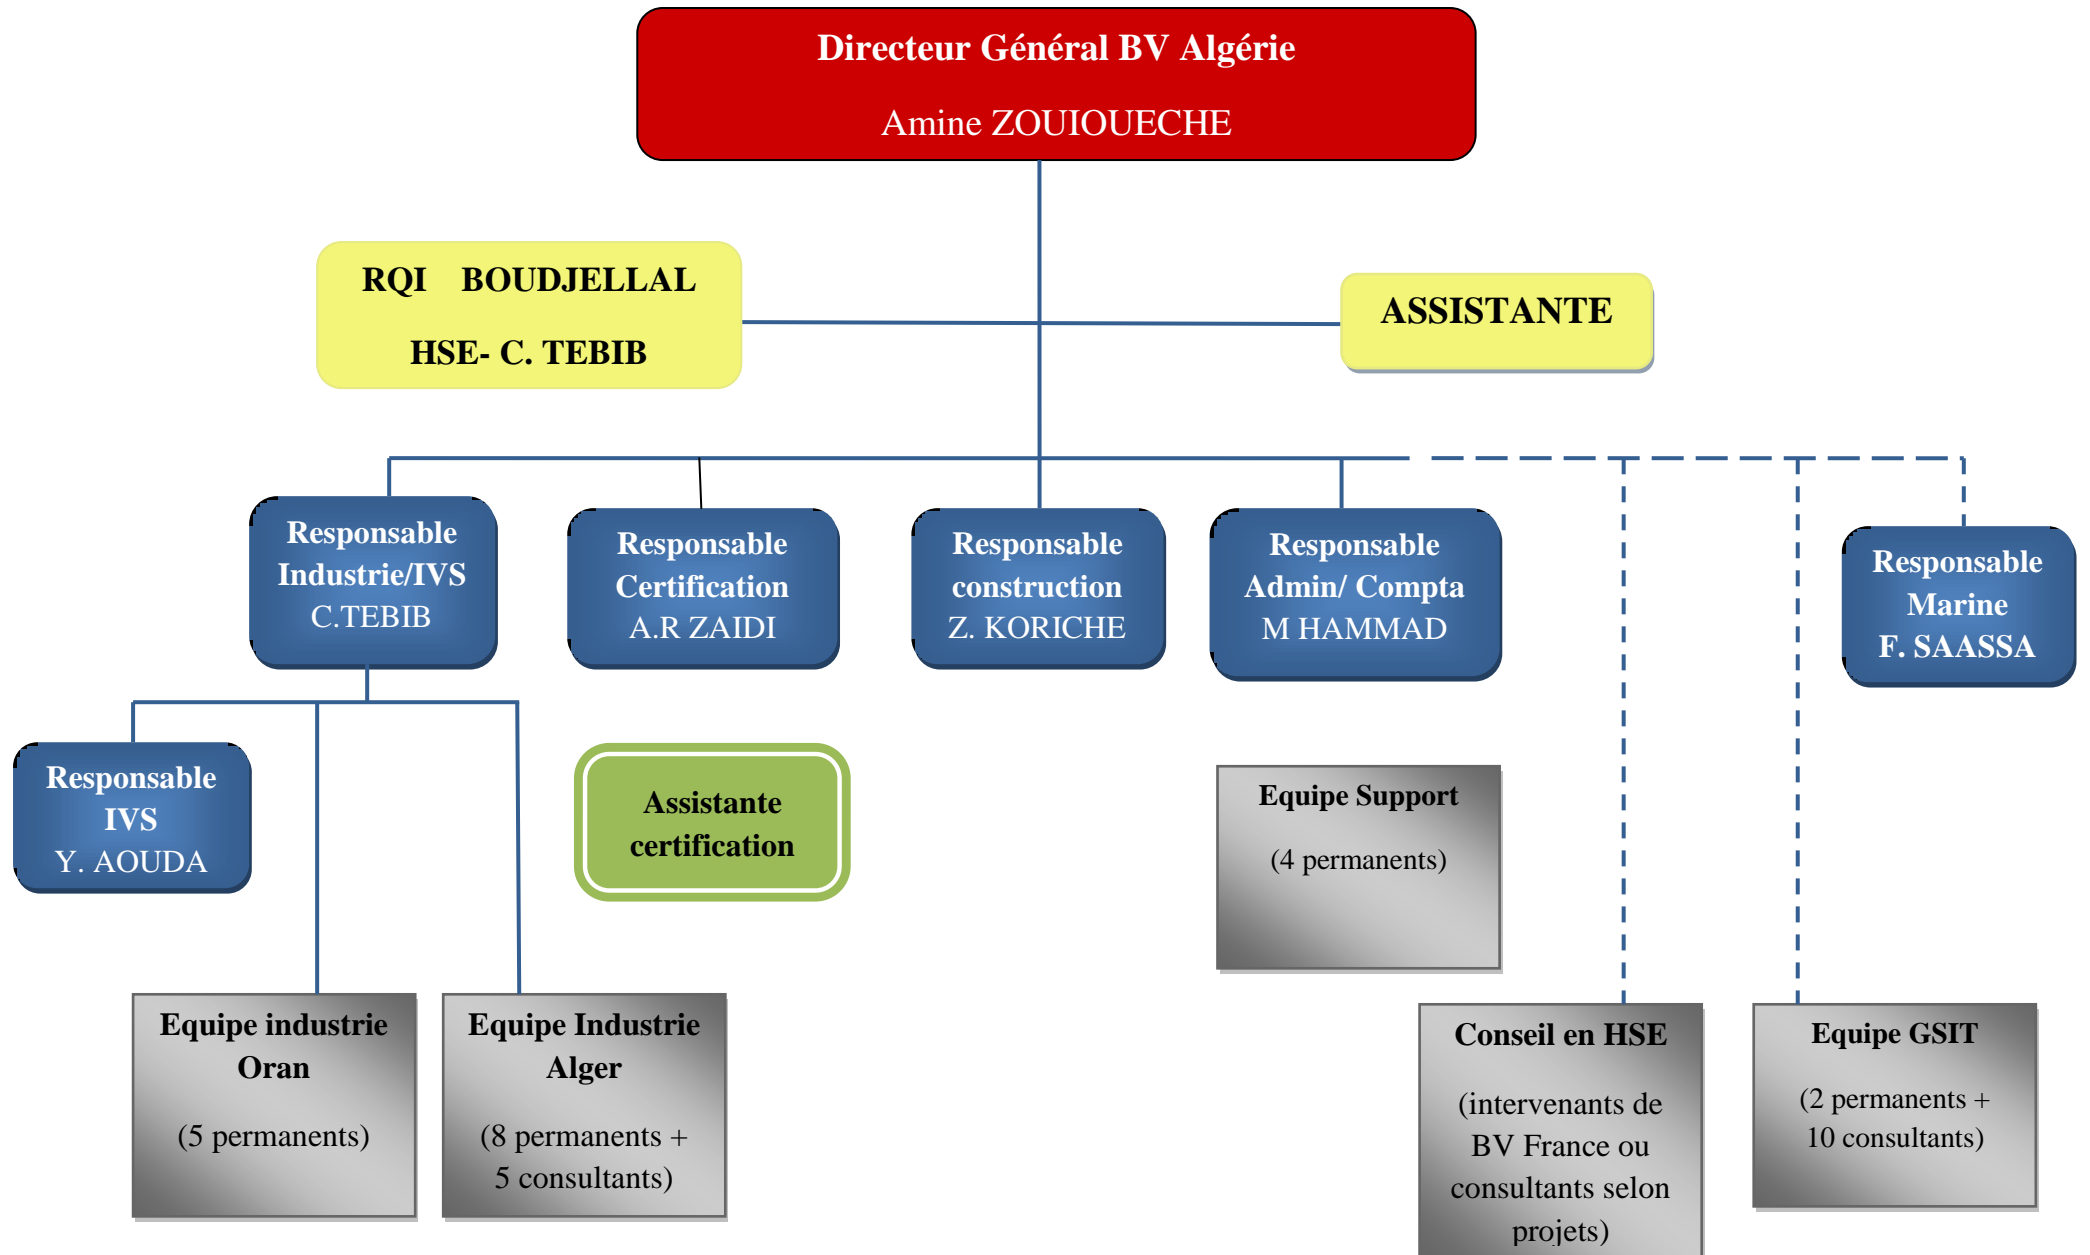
Directeur Général BV Algérie

Amine ZOUIOUECHE

RQI BOUDJELLAL

HSE- C. TEBIB

ASSISTANTE

Responsable Industrie/IVS C.TEBIB

Responsable Certification A.R ZAIDI

Responsable construction Z. KORICHE

Responsable Admin/ Compta M HAMMAD

Responsable Marine F. SAASSA

Responsable IVS Y. AOUDA

Assistante certification

Equipe Support

(4 permanents)

Equipe industrie Oran

(5 permanents)

Equipe Industrie Alger

(8 permanents + 5 consultants)

Conseil en HSE

(intervenants de BV France ou consultants selon projets)

Equipe GSIT

(2 permanents + 10 consultants)